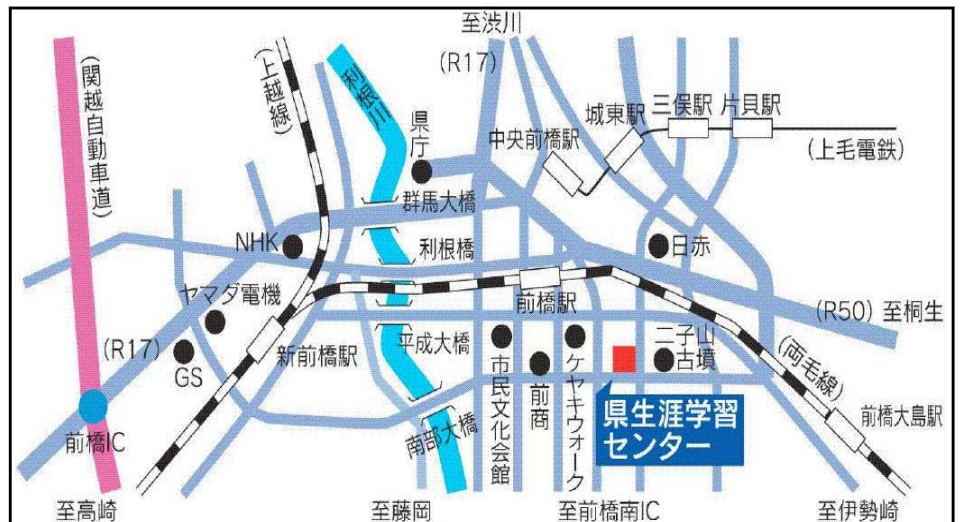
至渋川
(R17)
(関越自動車道)
(上越線)
利根川
県庁
城東駅
三俣駅
片貝駅
中央前橋駅
(上毛電鉄)
群馬大橋
NHK
利根橋
日赤
ヤマダ電機
前橋駅
(R50) 至桐生
(R17)
GS
新前橋駅
平成大橋
市民文化会館
前商
ケヤキウォーク
二子山古墳
(両毛線)
前橋IC
南部大橋
県生涯学習センター
前橋大島駅
至高崎
至藤岡
至前橋南IC
至伊勢崎